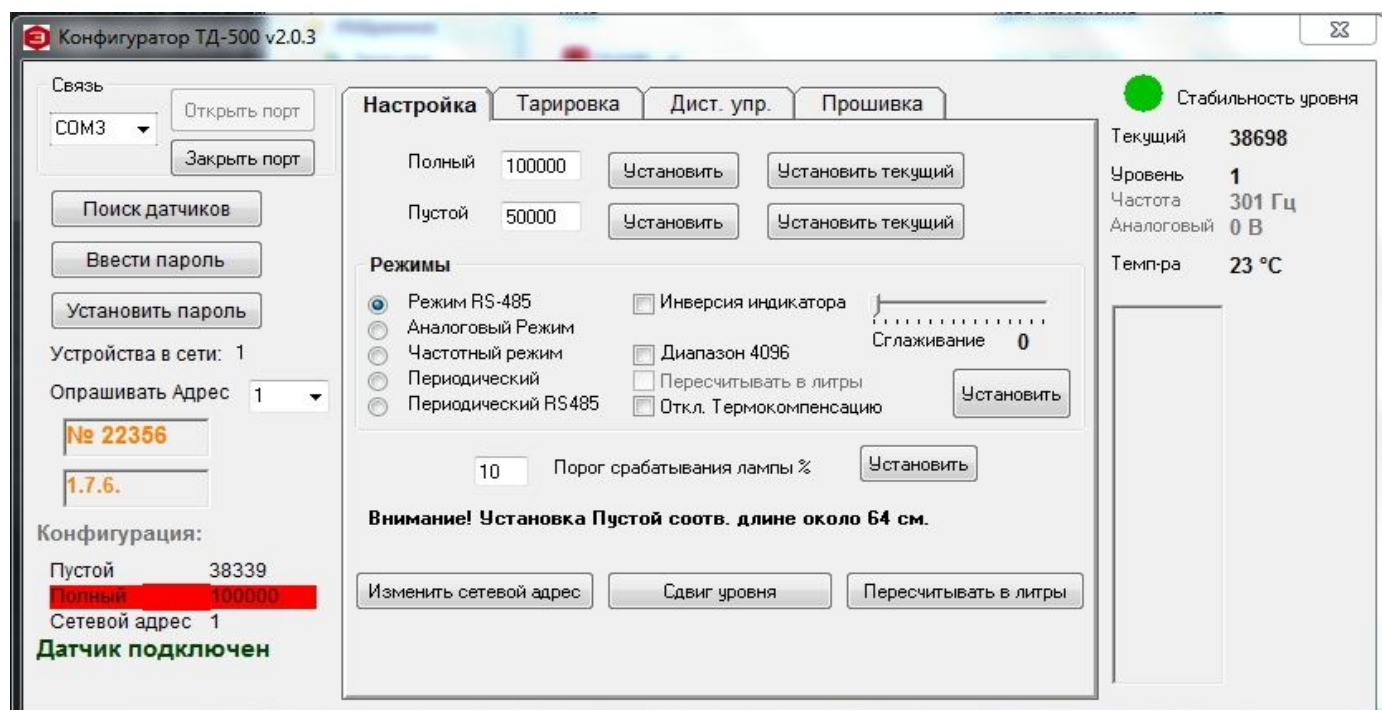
Конфигуратор ТД-500 v2.0.3

Связь

COM3

Открыть порт

Закрыть порт

Поиск датчиков

Ввести пароль

Установить пароль

Устройства в сети: 1

Опрашивать Адрес 1

№ 22356

1.7.6.

Конфигурация:

Пустой 38339

Полный 100000

Сетевой адрес 1

Датчик подключен

Настройка | Тарировка | Дист. упр. | Прошивка

Полный 100000 Установить Установить текущий

Пустой 50000 Установить Установить текущий

Режимы

Режим RS-485

Аналоговый Режим

Частотный режим

Периодический

Периодический RS485

Инверсия индикатора

Диапазон 4096

Пересчитывать в литры

Откл. Термокомпенсацию

Сглаживание 0

Установить

10 Порог срабатывания лампы % Установить

Внимание! Установка Пустой соотв. длине около 64 см.

Изменить сетевой адрес

Сдвиг уровня

Пересчитывать в литры

Стабильность уровня

Текущий 38698

Уровень 1

Частота 301 Гц

Аналоговый 0 В

Темп-ра 23 °C